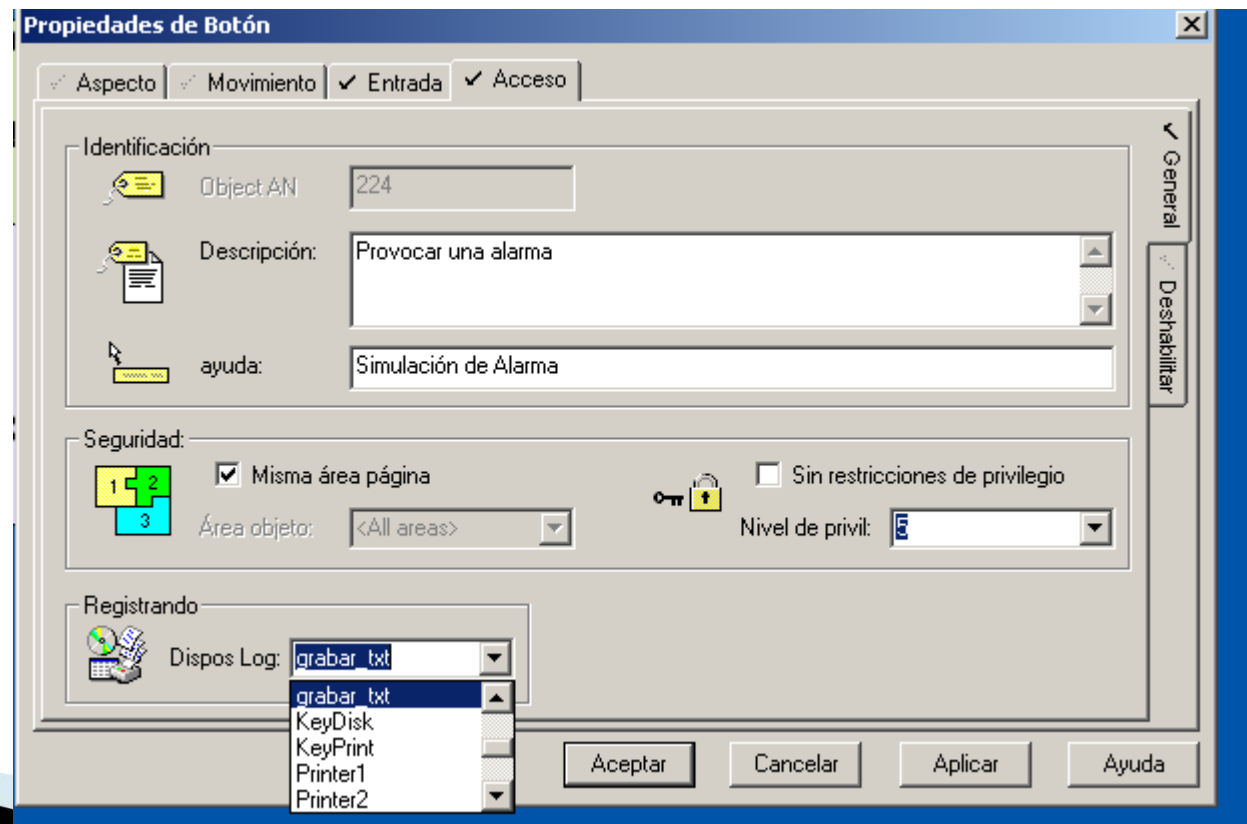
Propiedades de Botón

Aspecto | Movimiento | Entrada | Acceso

General

Deshabilitar

Identificación

Object AN 224

Descripción: Provocar una alarma

ayuda: Simulación de Alarma

Seguridad:

1 2 3

Misma área página

Área objeto: <All areas>

Sin restricciones de privilegio

Nivel de privil: 5

Registrando

Dispos Log: grabar_txt

grabar_txt
KeyDisk
KeyPrint
Printer1
Printer2

Aceptar | Cancelar | Aplicar | Ayuda